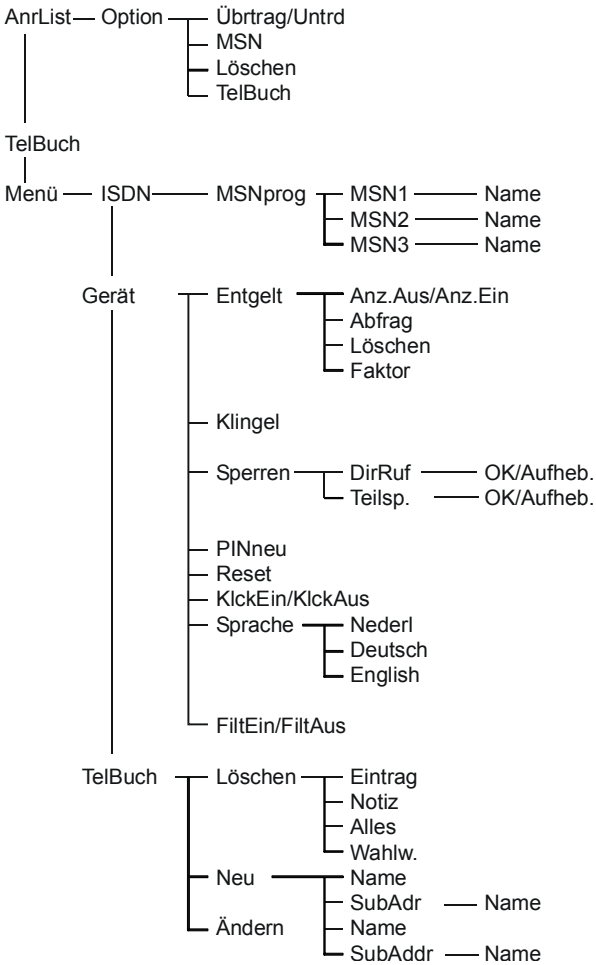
AnrList — Option — Übrtrag/Untrd
MSN
Löschen
TelBuch

TelBuch

Menü — ISDN — MSNprog — MSN1 — Name
MSN2 — Name
MSN3 — Name

Gerät — Entgelt — Anz.Aus/Anz.Ein
Abfrag
Löschen
Faktor

Klingel

Sperren — DirRuf — OK/Aufheb.
Teilsp. — OK/Aufheb.

PINneu
Reset
KlckEin/KlckAus
Sprache — Nederl
Deutsch
English

FiltEin/FiltAus

TelBuch — Löschen — Eintrag
Notiz
Alles
Wahlw.

Neu — Name
SubAdr — Name
Ändern — Name
SubAddr — Name